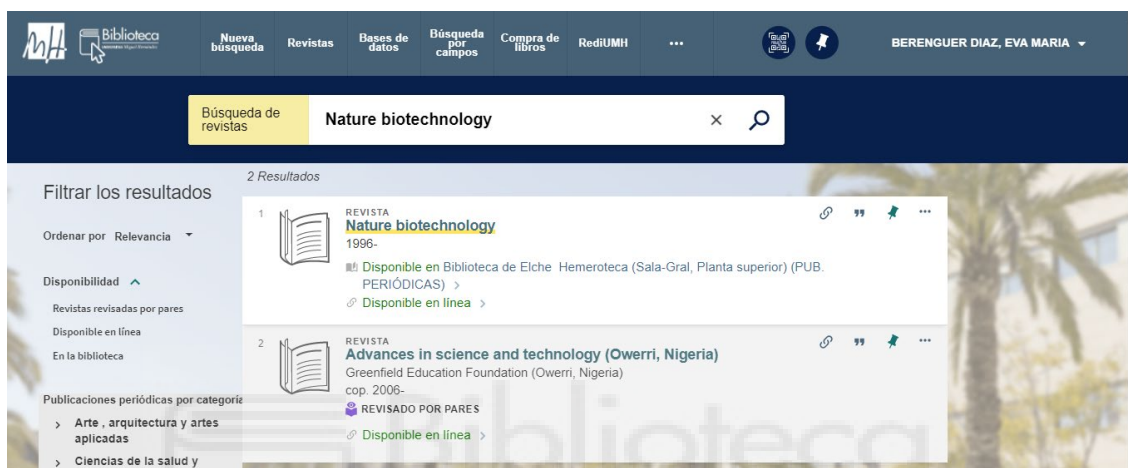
Biblioteca

Nueva búsqueda Revistas Bases de datos Búsqueda por campos Compra de libros RediUMH ···

BERENGUER DIAZ, EVA MARIA

Búsqueda de revistas

Nature biotechnology

2 Resultados

Filtrar los resultados

Ordenar por Relevancia

Disponibilidad

Revistas revisadas por pares

Disponible en línea

En la biblioteca

Publicaciones periódicas por categoría

Arte , arquitectura y artes aplicadas

Ciencias de la salud y

1

REVISTA

Nature biotechnology

1996-

Disponible en Biblioteca de Elche Hemeroteca (Sala-Gral, Planta superior) (PUB. PERIÓDICAS) >

Disponible en línea >

2

REVISTA

Advances in science and technology (Owerri, Nigeria)

Greenfield Education Foundation (Owerri, Nigeria)

cop. 2006-

REVISADO POR PARES

Disponible en línea >

Biblioteca